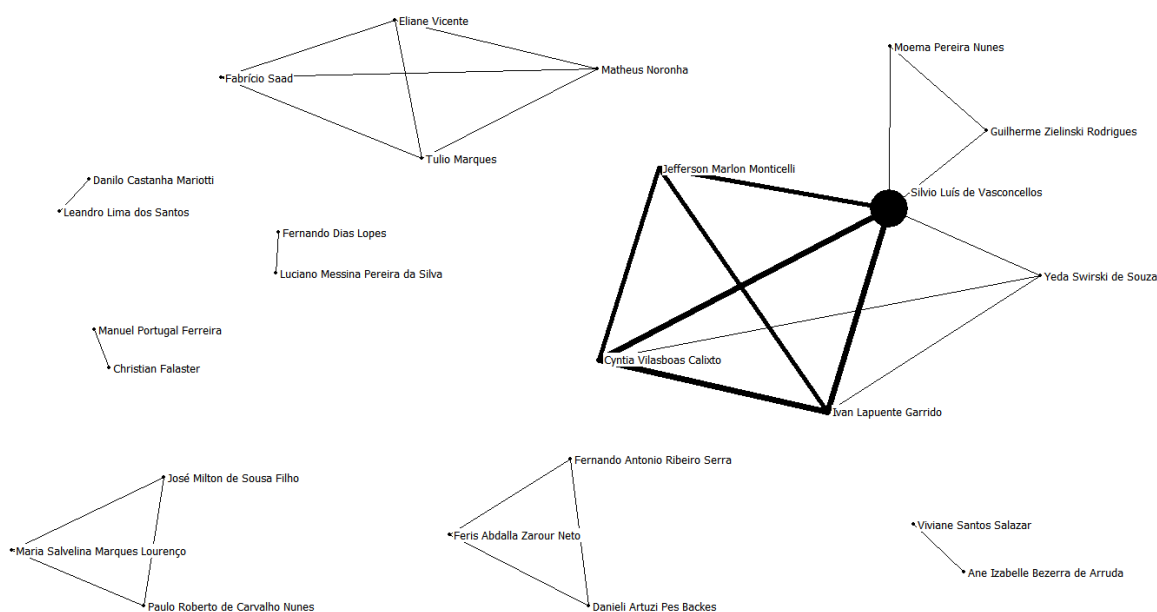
Eliane Vicente
Fabrício Saad
Matheus Noronha
Tulio Marques
Moema Pereira Nunes
Guilherme Zielinski Rodrigues
Jefferson Marlon Monticelli
Silvio Luís de Vasconcellos
Danilo Castanha Mariotti
Leandro Lima dos Santos
Fernando Dias Lopes
Luciano Messina Pereira da Silva
Yeda Swirski de Souza
Manuel Portugal Ferreira
Christian Falaster
Cyntia Vilasboas Calixto
Ivan Lapuente Garrido
Fernando Antonio Ribeiro Serra
José Milton de Sousa Filho
Feris Abdalla Zarour Neto
Viviane Santos Salazar
Maria Salvelina Marques Lourenço
Ane Izabelle Bezerra de Arruda
Paulo Roberto de Carvalho Nunes
Danieli Artuzi Pes Backes